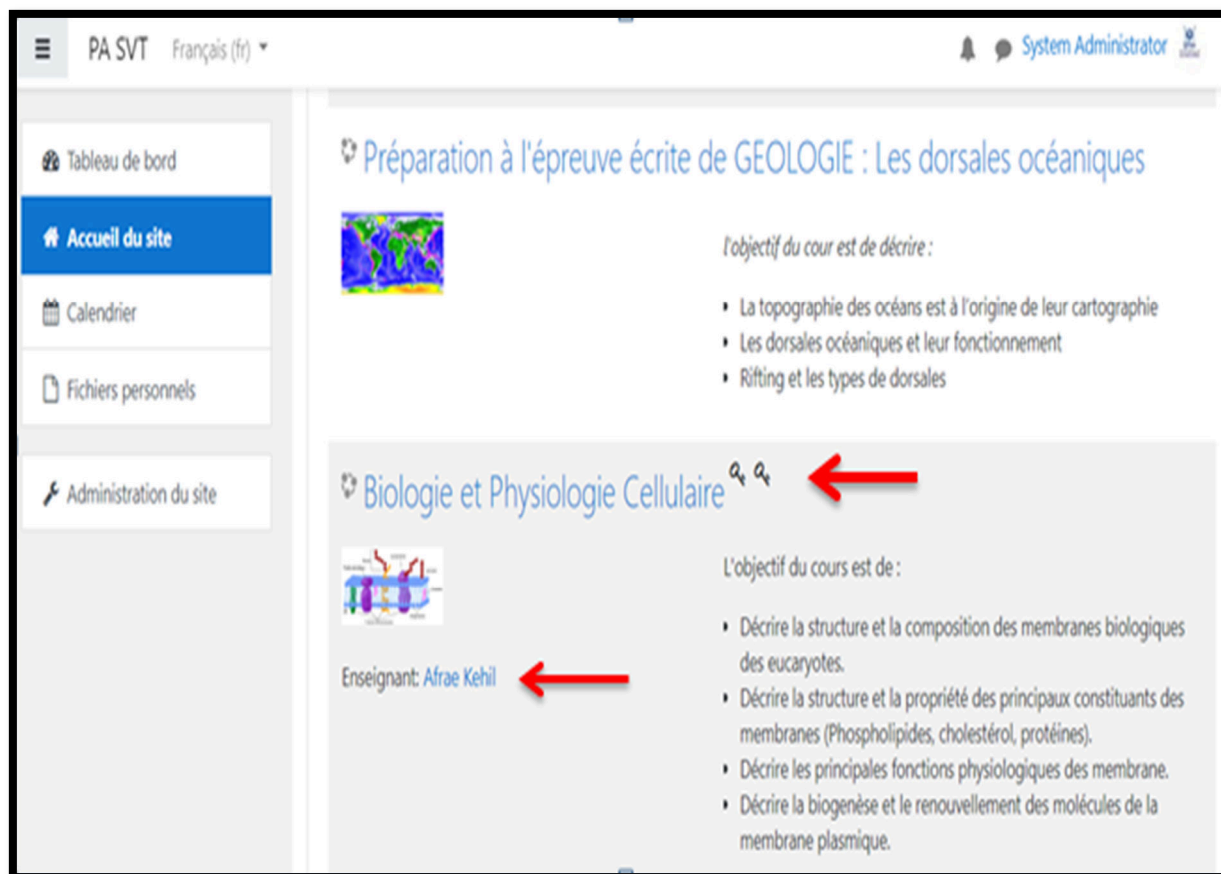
PA SVT Français (fr)

System Administrator

Tableau de bord

Accueil du site

Calendrier

Fichiers personnels

Administration du site

Préparation à l'épreuve écrite de GEOLOGIE : Les dorsales océaniques

l'objectif du cour est de décrire :

- La topographie des océans est à l'origine de leur cartographie
- Les dorsales océaniques et leur fonctionnement
- Rifting et les types de dorsales

Biologie et Physiologie Cellulaire

Enseignant: Afrae Kehil

L'objectif du cours est de :

- Décrire la structure et la composition des membranes biologiques des eucaryotes.
- Décrire la structure et la propriété des principaux constituants des membranes (Phospholipides, cholestérol, protéines).
- Décrire les principales fonctions physiologiques des membrane.
- Décrire la biogenèse et le renouvellement des molécules de la membrane plasmique.